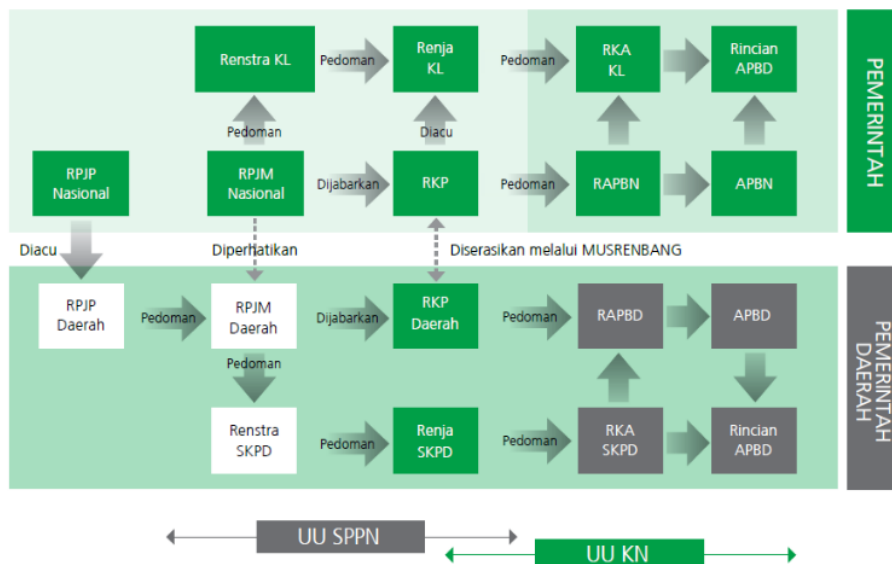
Renstra KL
Pedoman
Renja KL
Pedoman
RKA KL
Rincian APBD
PEMERINTAH
Pedoman
Diacu
RPJP Nasional
RPJM Nasional
Dijabarkan
RKP
Pedoman
RAPBN
APBN
Diacu
Diperhatikan
Diserasikan melalui MUSRENBANG
RPJP Daerah
Pedoman
RPJM Daerah
Dijabarkan
RKP Daerah
Pedoman
RAPBD
APBD
PEMERINTAH DAERAH
Pedoman
Renstra SKPD
Pedoman
Renja SKPD
Pedoman
RKA SKPD
Rincian APBD
UU SPPN
UU KN